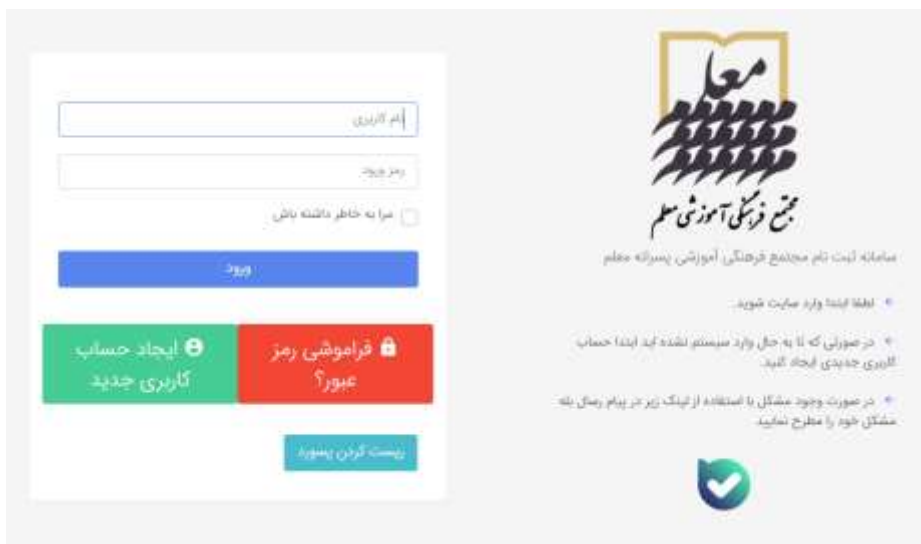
معلم

مجتمع فرهنگی آموزشی معلم

سامانه ثبت نام مجتمع فرهنگی آموزشی پسرانه معلم

لطفا ابتدا وارد سایت شوید.

در صورتی که تا به حال وارد سیستم نشده اید ابتدا حساب کاربری جدیدی ایجاد کنید.

در صورت وجود مشکل با استفاده از لینک زیر در پیام رسان بله مشکل خود را مطرح نمایید.

نام کاربری

رمز ورود

مرا به خاطر داشته باش

ورود

فراموشی رمز عبور؟

ایجاد حساب کاربری جدید

ریست کردن پسورد